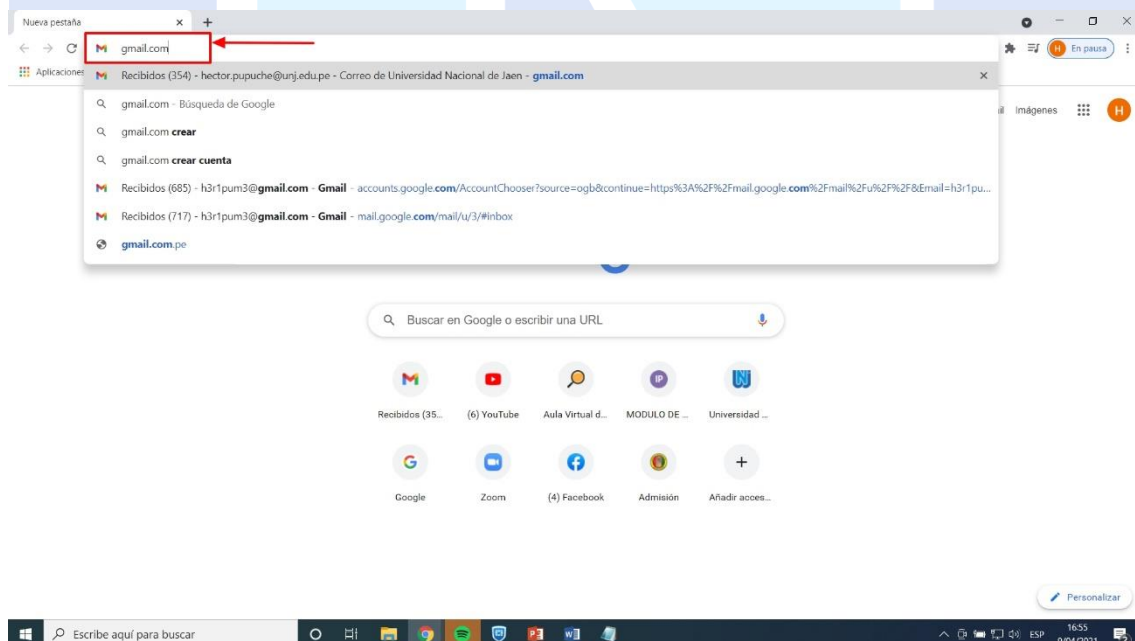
Nueva pestaña × +

gmail.com

Aplicaciones

Recibidos (354) - hector.pupuche@unj.edu.pe - Correo de Universidad Nacional de Jaen - gmail.com ×

gmail.com - Búsqueda de Google

gmail.com crear

gmail.com crear cuenta

Recibidos (685) - h3r1pum3@gmail.com - Gmail - accounts.google.com/AccountChooser?source=ogb&continue=https%3A%2F%2Fmail.google.com%2Fmail%2Fu%2F%2F&Email=h3r1pu...

Recibidos (717) - h3r1pum3@gmail.com - Gmail - mail.google.com/mail/u/3/#inbox

gmail.com.pe

H En pausa

il Imágenes H

Buscar en Google o escribir una URL

Recibidos (35... (6) YouTube Aula Virtual d... MODULO DE ... Universidad ...

Google Zoom (4) Facebook Admisión Añadir acces...

Personalizar

Escribe aquí para buscar

ESP 16:55 9/04/2021